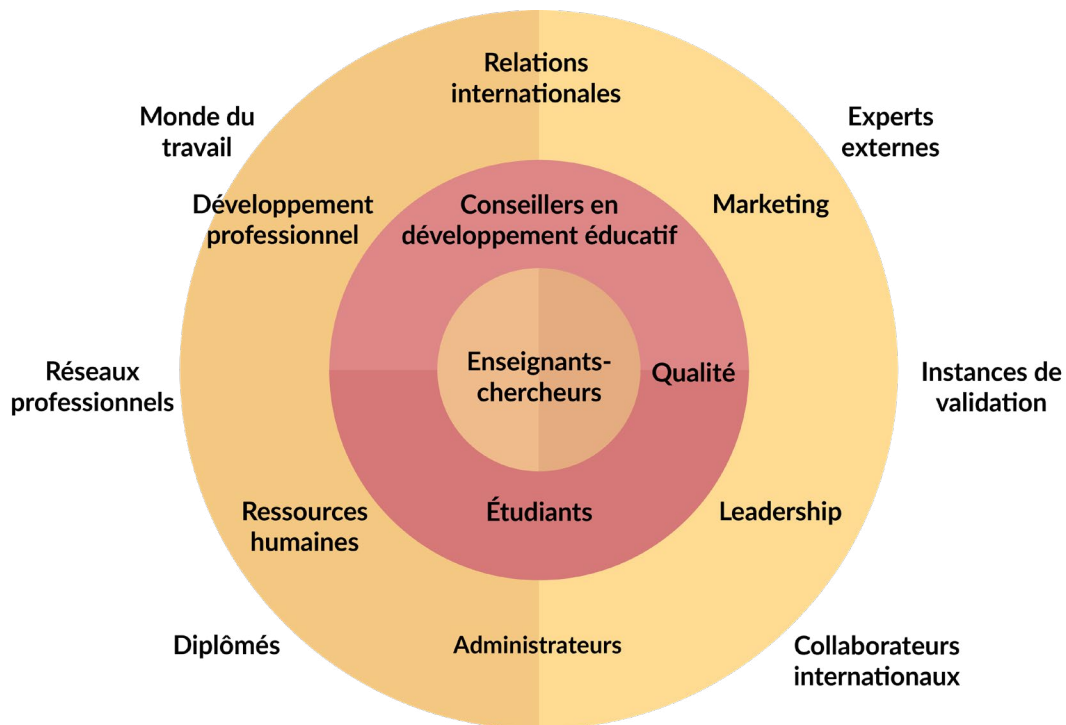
Relations internationales

Monde du travail

Experts externes

Développement professionnel

Conseillers en développement éducatif

Marketing

Réseaux professionnels

Enseignants-chercheurs

Qualité

Instances de validation

Ressources humaines

Étudiants

Leadership

Diplômés

Administrateurs

Collaborateurs internationaux